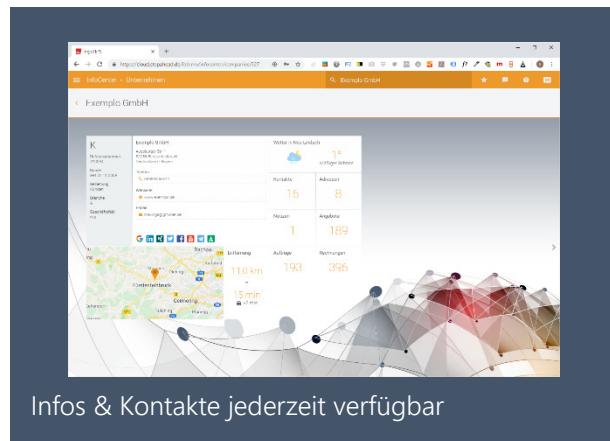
InfoCenter › Unternehmen

Exemple GmbH

Exemple GmbH

K

Wetter in Mönchengladbach

1°

Kontakte

16

Adressen

8

Notizen

1

Angebote

189

Entfernung

11.0 km

15 min

Aufträge

193

Rechnungen

396

Infos & Kontakte jederzeit verfügbar